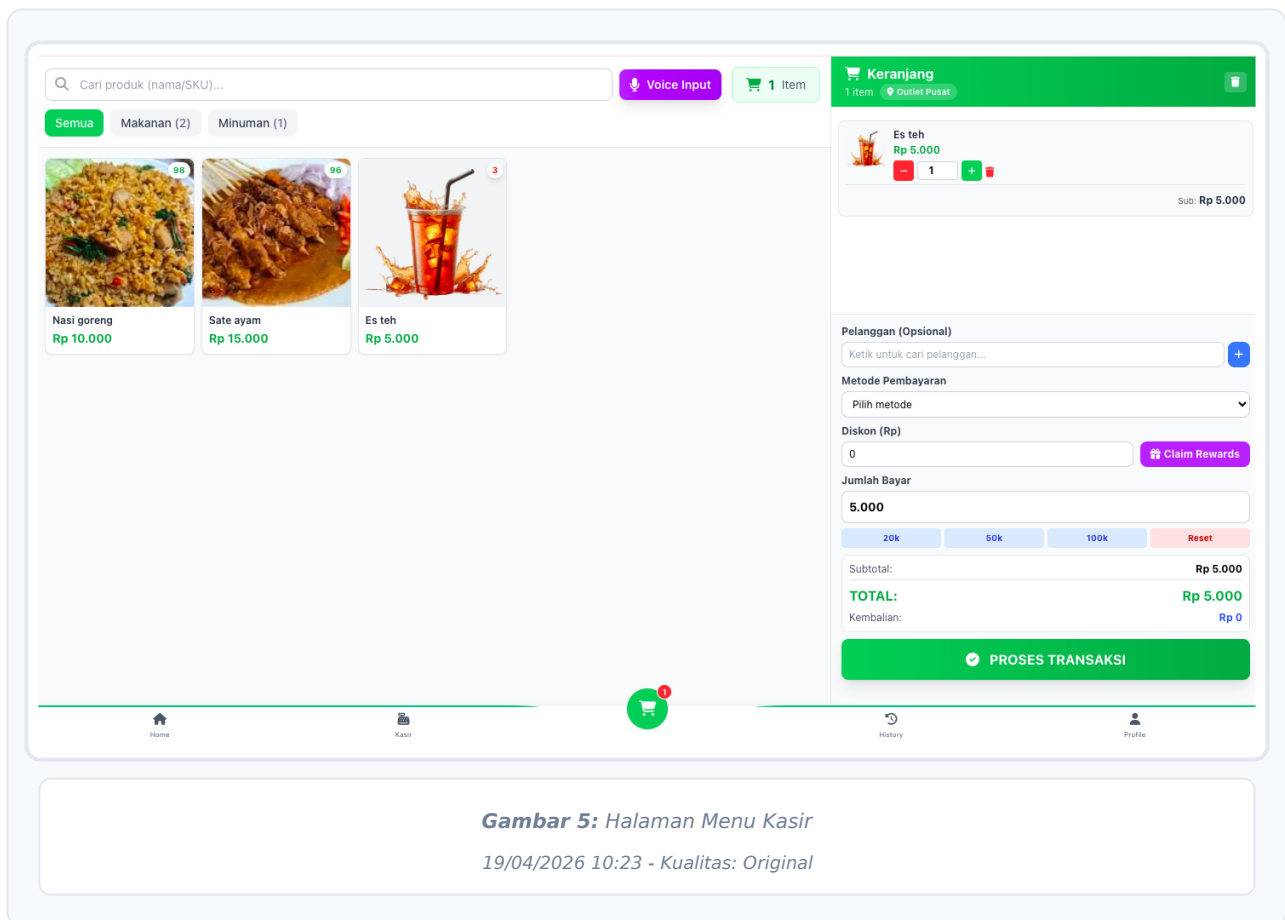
Cari produk (nama/SKU)...

Voice Input

1 Item

Semua Makanan (2) Minuman (1)

98
Nasi goreng
Rp 10.000

96
Sate ayam
Rp 15.000

3
Es teh
Rp 5.000

Keranjang
1 item Outlet Pusat

Es teh
Rp 5.000
− 1 +

Sub: Rp 5.000

Pelanggan (Opsional)
Ketik untuk cari pelanggan...
+

Metode Pembayaran
Pilih metode

Diskon (Rp)
0
Claim Rewards

Jumlah Bayar
5.000

20k 50k 100k Reset

Subtotal: Rp 5.000
TOTAL: Rp 5.000
Kembalian: Rp 0

PROSES TRANSAKSI

1

Home Kasir History Profile

Gambar 5: Halaman Menu Kasir

19/04/2026 10:23 - Kualitas: Original